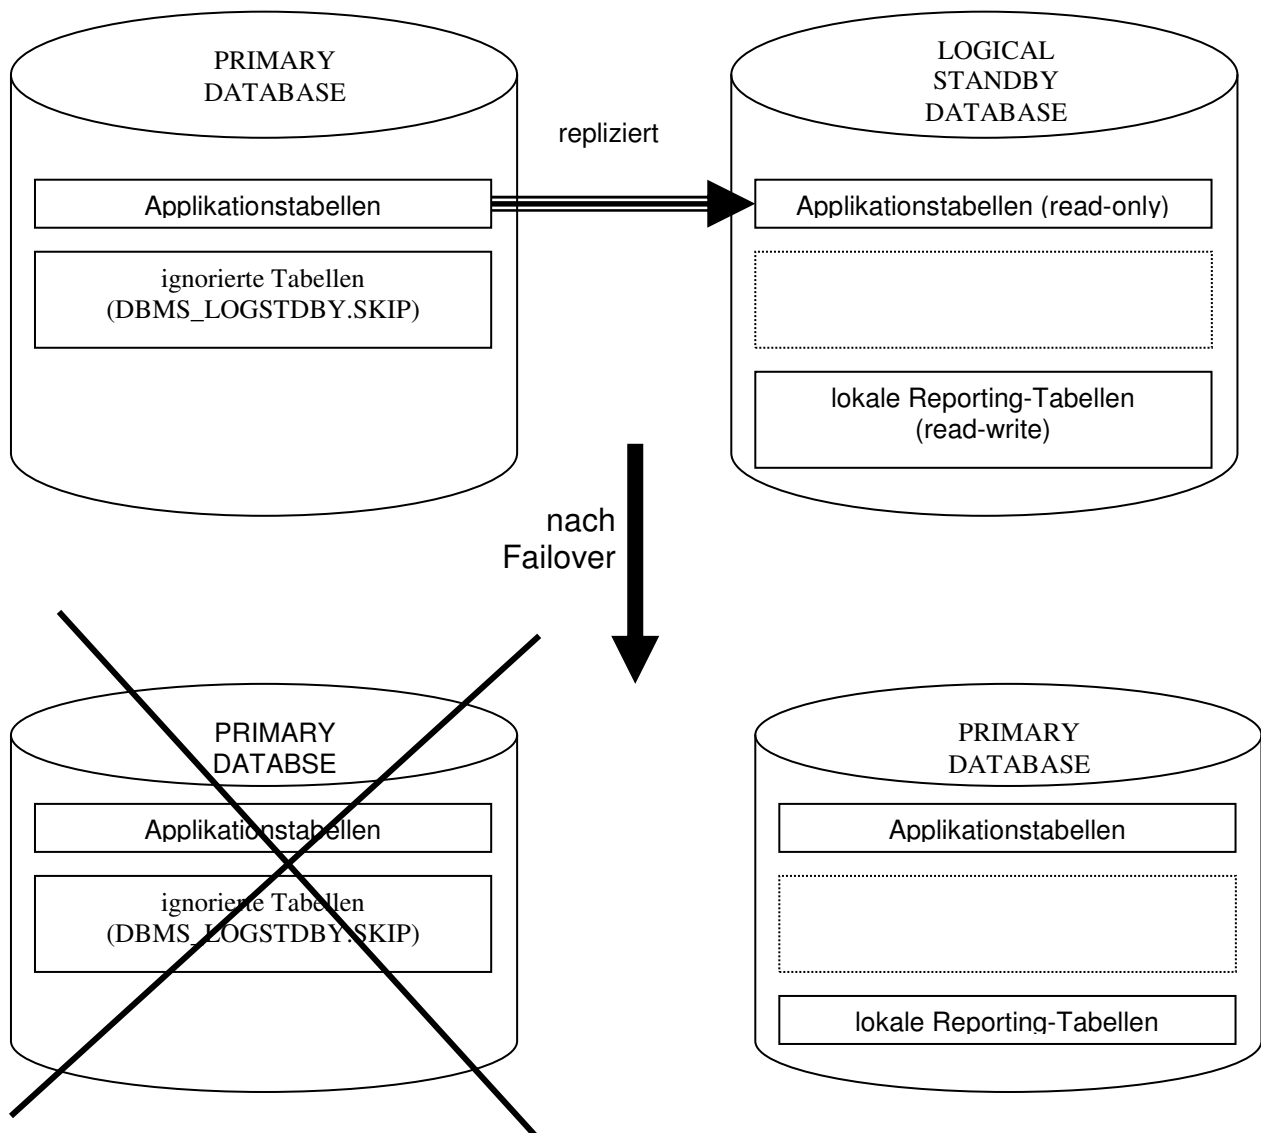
PRIMARY DATABASE

Applikationstabellen

ignorierte Tabellen (DBMS_LOGSTDBY.SKIP)

repliziert

LOGICAL STANDBY DATABASE

Applikationstabellen (read-only)

lokale Reporting-Tabellen (read-write)

nach Failover

PRIMARY DATABSE

Applikationstabellen

ignorierte Tabellen (DBMS_LOGSTDBY.SKIP)

PRIMARY DATABASE

Applikationstabellen

lokale Reporting-Tabellen